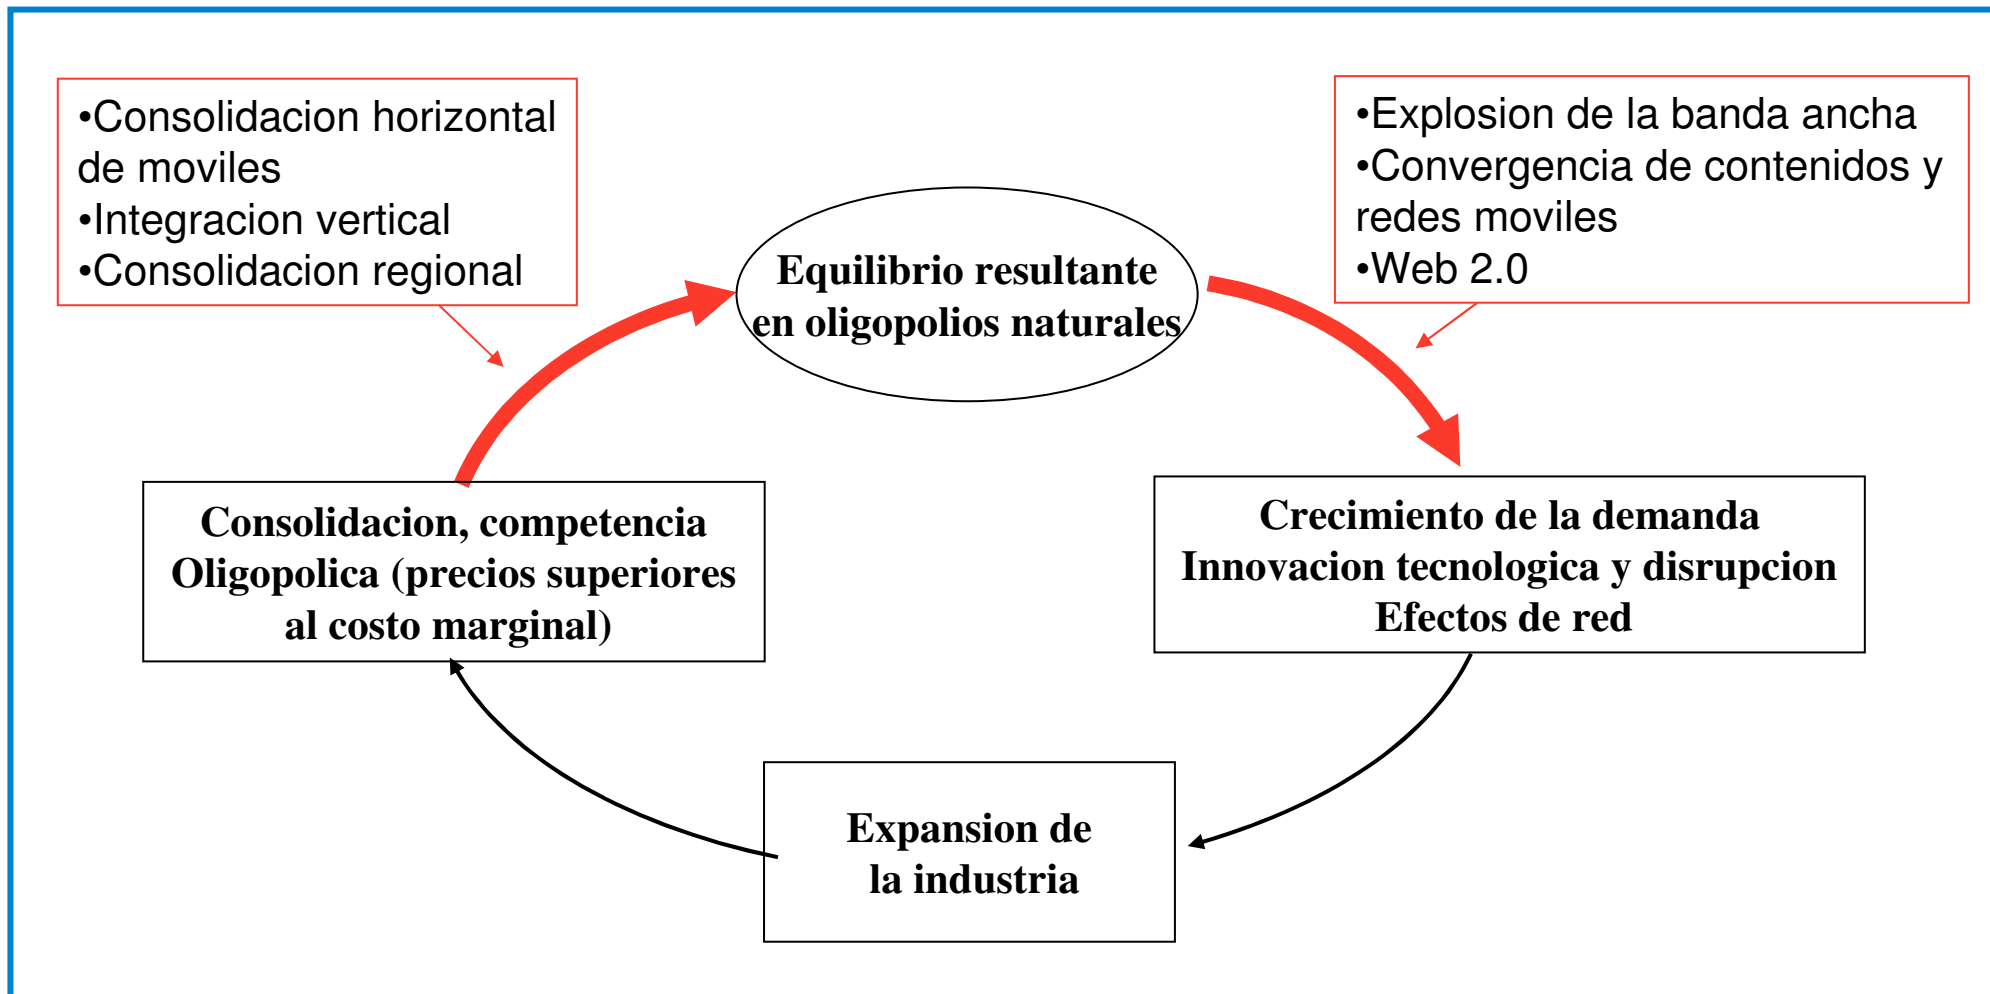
•Consolidacion horizontal de moviles
•Integracion vertical
•Consolidacion regional

Equilibrio resultante en oligopolios naturales

•Explosion de la banda ancha
•Convergencia de contenidos y redes moviles
•Web 2.0

Consolidacion, competencia Oligopolica (precios superiores al costo marginal)

Crecimiento de la demanda
Innovacion tecnologica y disrupcion
Efectos de red

Expansion de la industria